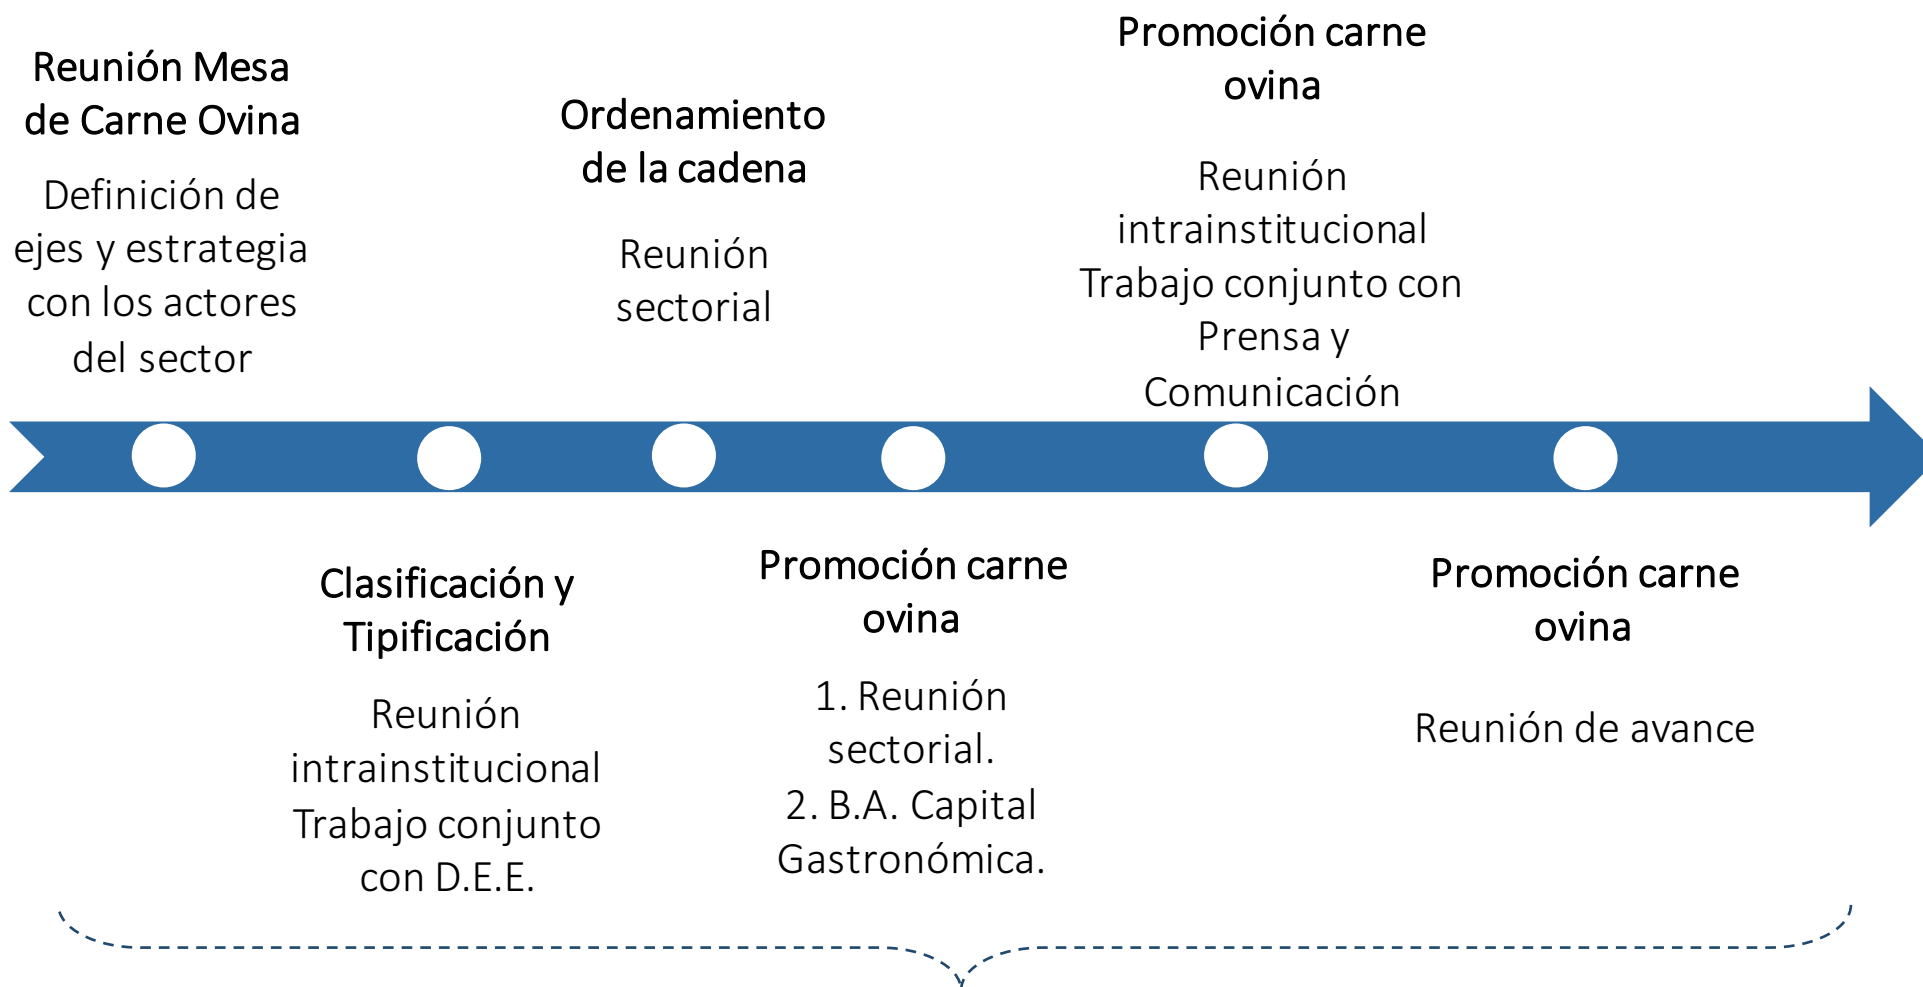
Reunión Mesa de Carne Ovina

Definición de ejes y estrategia con los actores del sector

Clasificación y Tipificación

Reunión intrainstitucional Trabajo conjunto con D.E.E.

Ordenamiento de la cadena

Reunión sectorial

Promoción carne ovina

1. Reunión sectorial.
2. B.A. Capital Gastronómica.

Promoción carne ovina

Reunión intrainstitucional Trabajo conjunto con Prensa y Comunicación

Promoción carne ovina

Reunión de avance